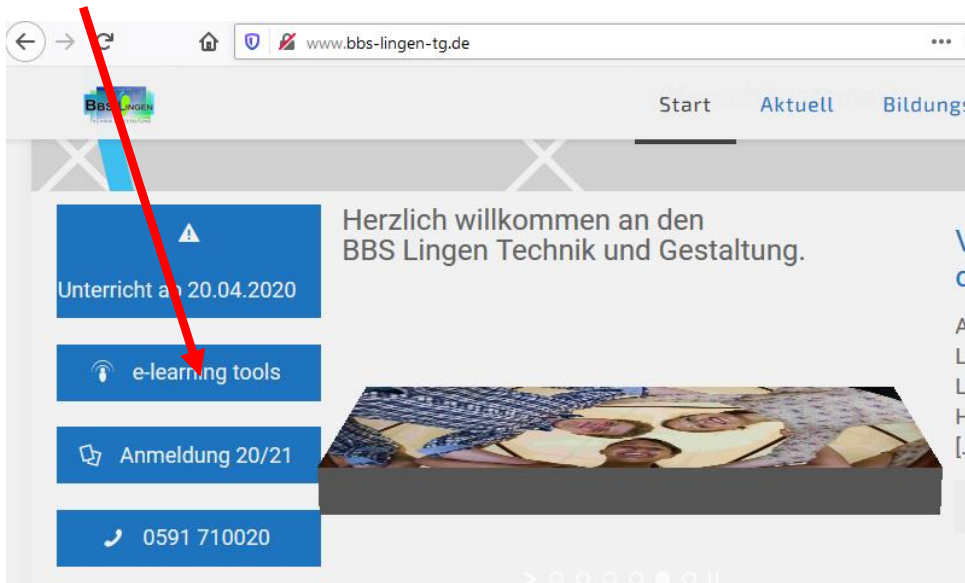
www.bbs-lingen-tg.de

BBS LINGEN
TECHNIK GESTALTUNG

Start Aktuell Bildungs

Unterricht an 20.04.2020

e-learning tools

Anmeldung 20/21

0591 710020

Herzlich willkommen an den BBS Lingen Technik und Gestaltung.